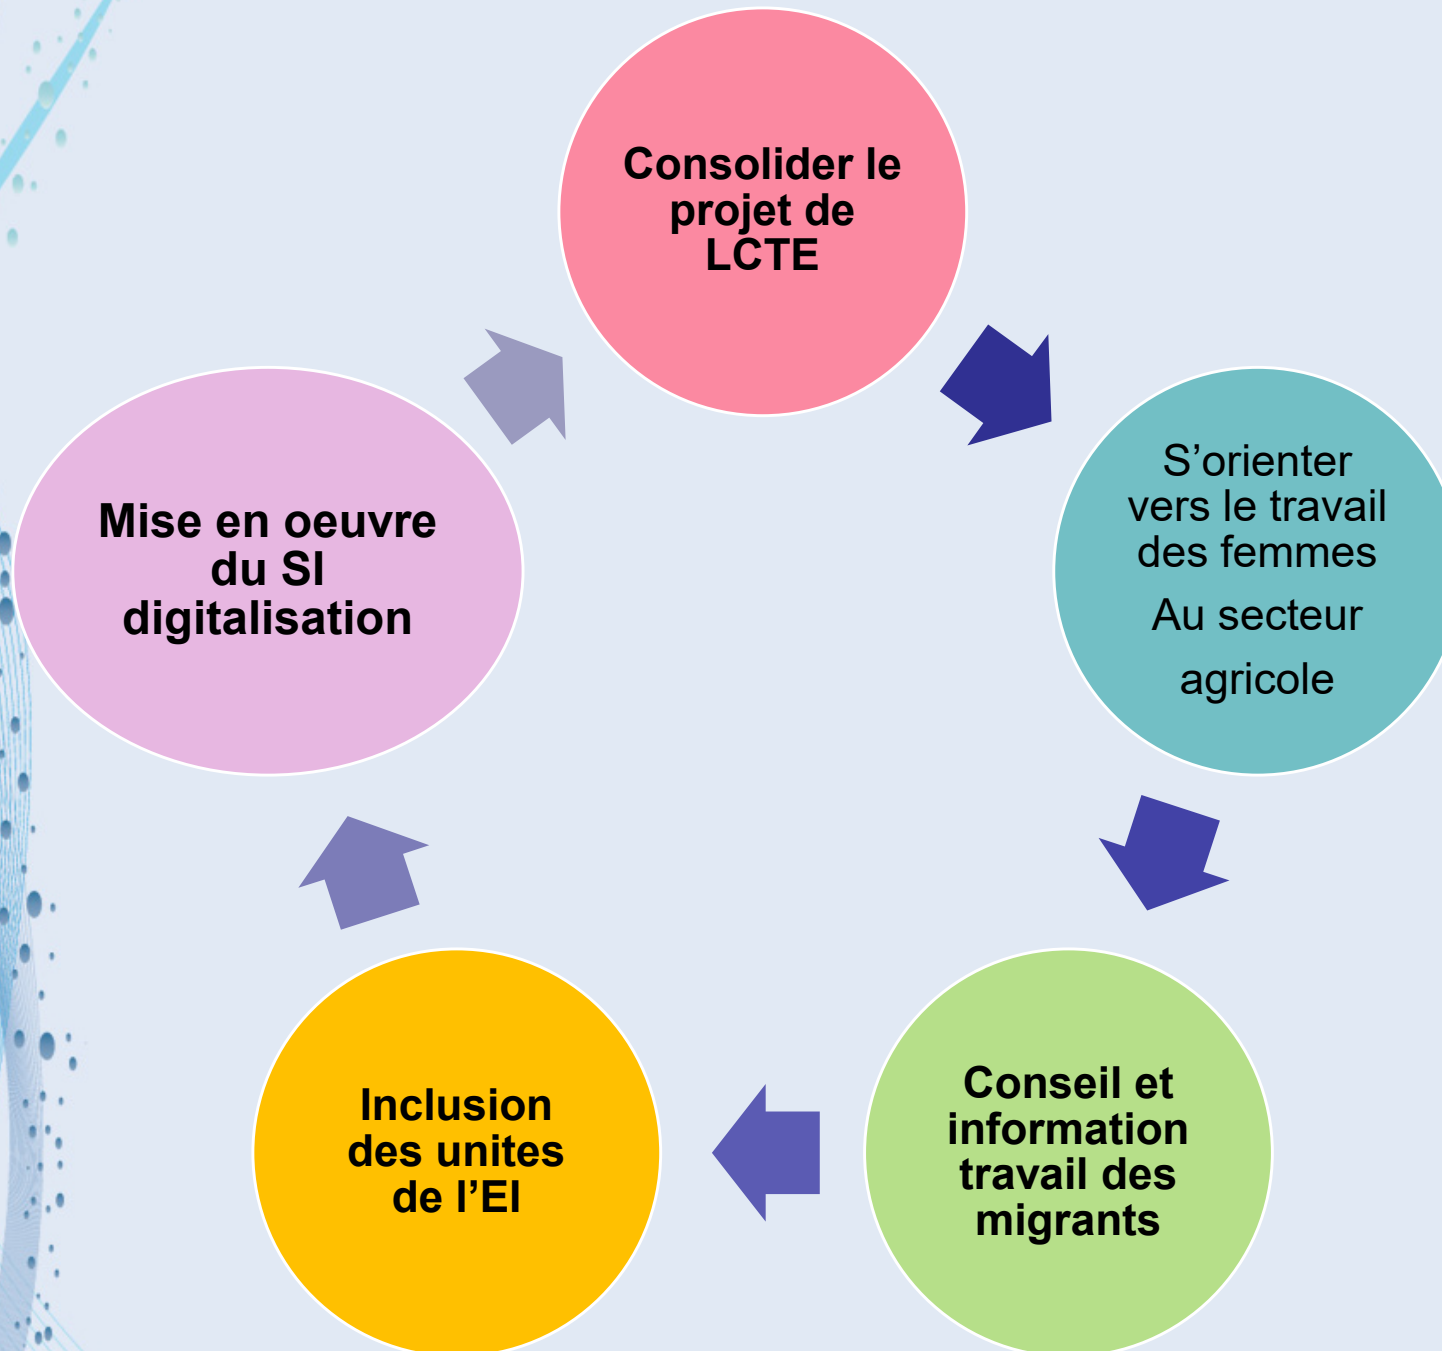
Consolider le projet de LCTE

S’orienter vers le travail des femmes

Au secteur

agricole

Conseil et information travail des migrants

Inclusion des unites de l’EI

Mise en oeuvre du SI digitalisation